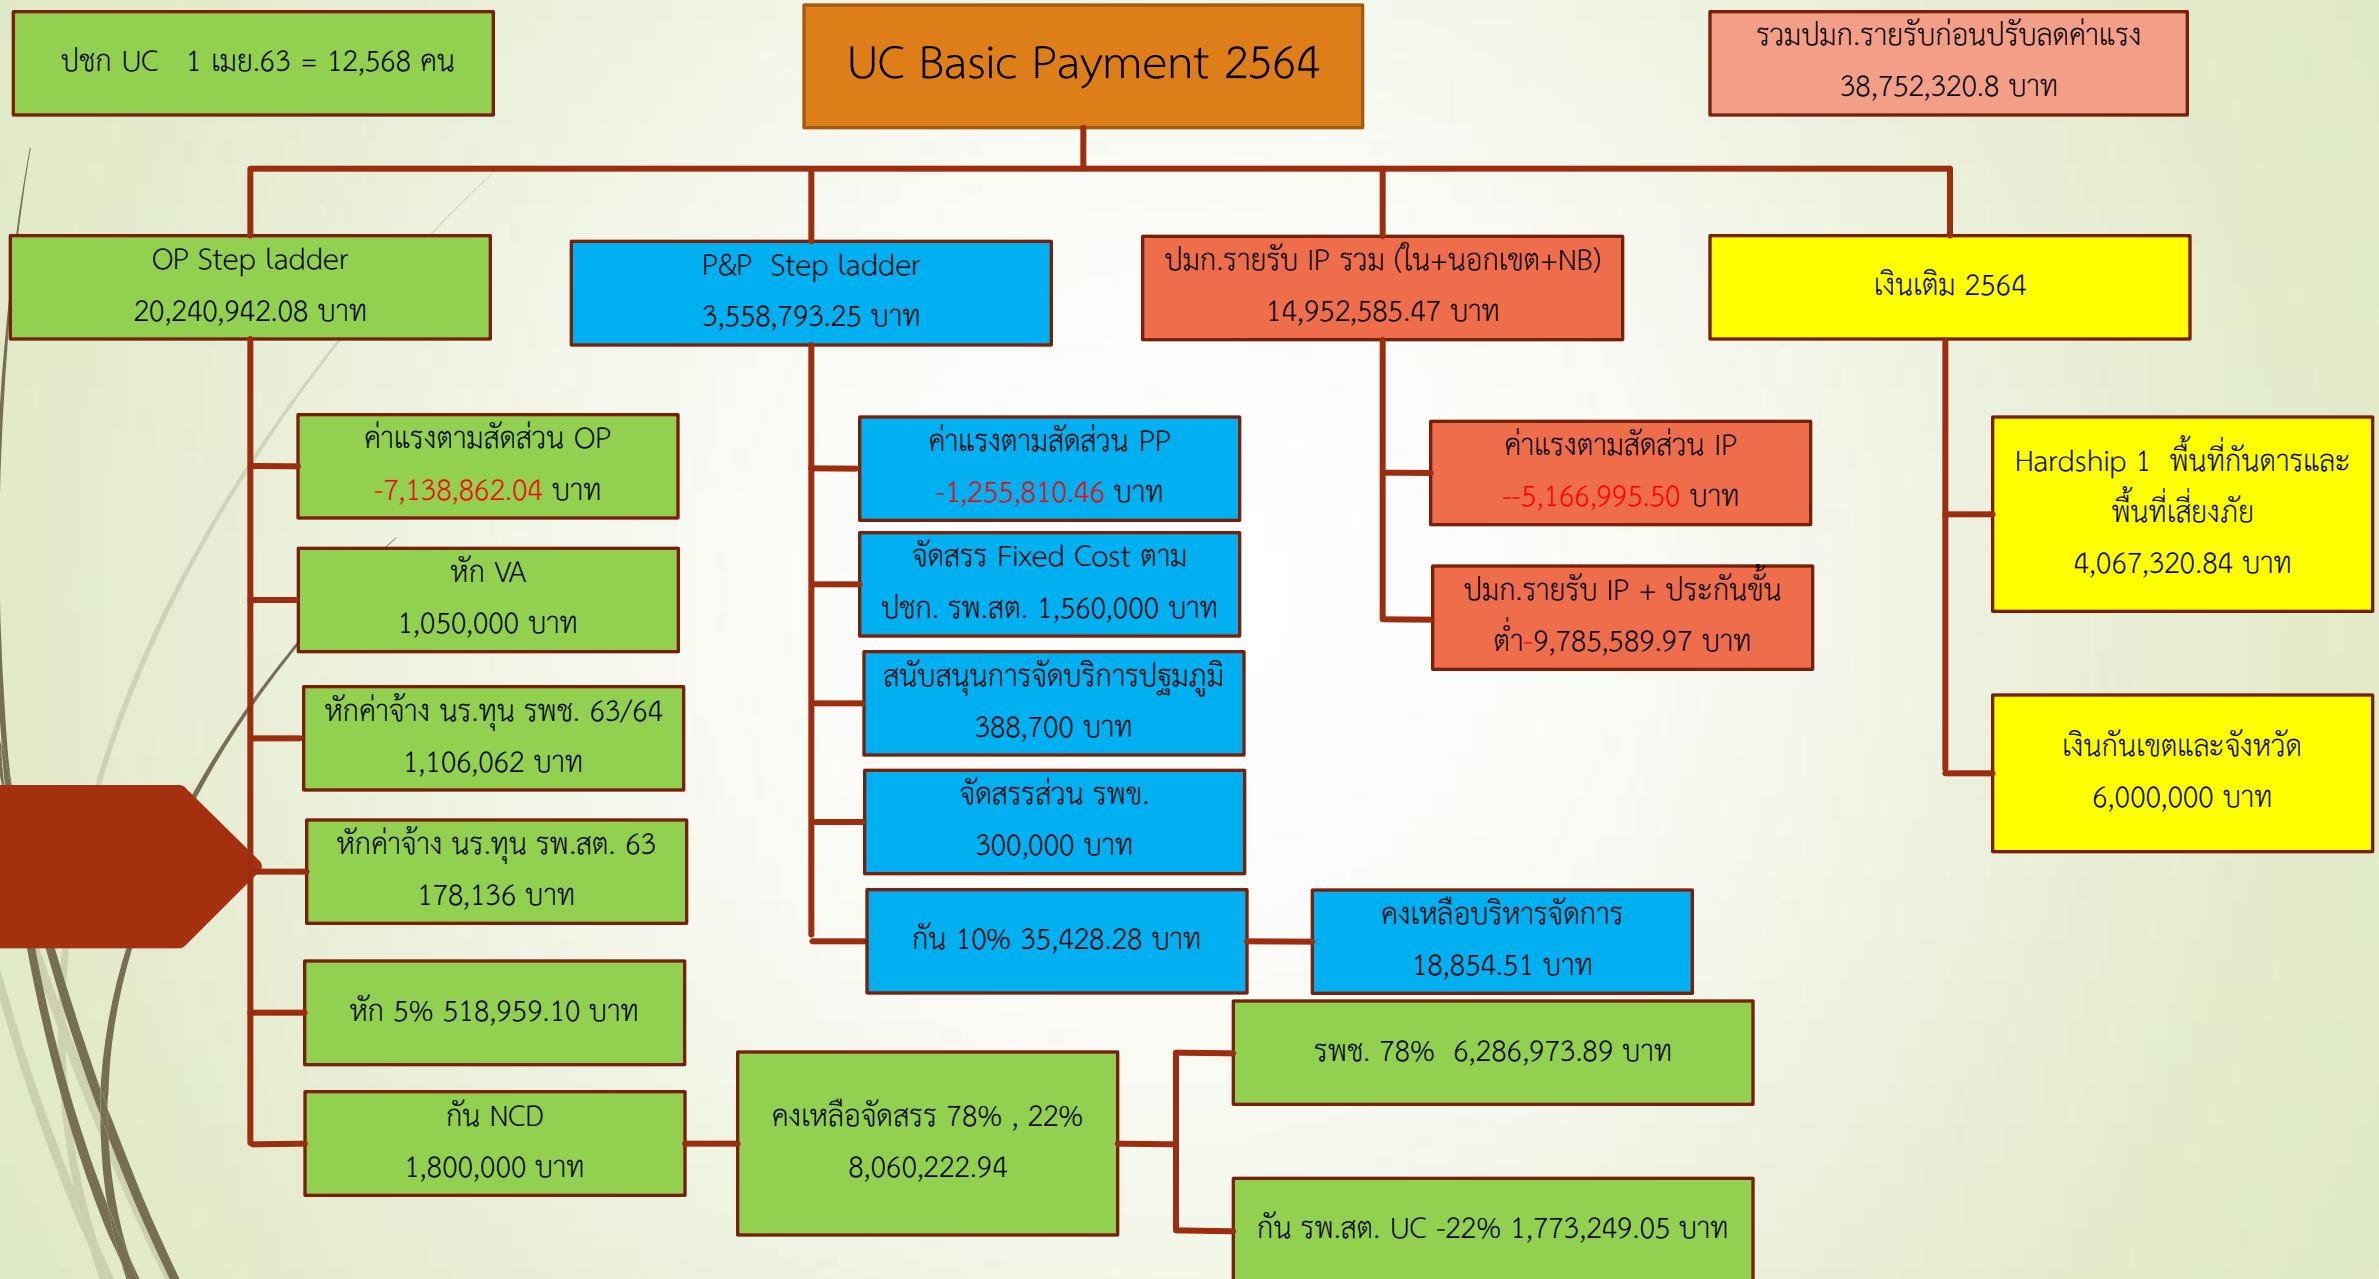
ปชก UC 1 เมย.63 = 12,568 คน

UC Basic Payment 2564

รวมปมก.รายรับก่อนปรับลดค่าแรง
38,752,320.8 บาท

OP Step ladder
20,240,942.08 บาท

P&P Step ladder
3,558,793.25 บาท

ปมก.รายรับ IP รวม (ใน+นอกเขต+NB)
14,952,585.47 บาท

เงินเติม 2564

ค่าแรงตามสัดส่วน OP
-7,138,862.04 บาท

หัก VA
1,050,000 บาท

หักค่าจ้าง นร.ทุน รพช. 63/64
1,106,062 บาท

หักค่าจ้าง นร.ทุน รพ.สต. 63
178,136 บาท

หัก 5% 518,959.10 บาท

กัน NCD
1,800,000 บาท

คงเหลือจัดสรร 78% , 22%
8,060,222.94

รพช. 78% 6,286,973.89 บาท

กัน รพ.สต. UC -22% 1,773,249.05 บาท

ค่าแรงตามสัดส่วน PP
-1,255,810.46 บาท

จัดสรร Fixed Cost ตาม ปชก. รพ.สต. 1,560,000 บาท

สนับสนุนการจัดบริการปฐมภูมิ
388,700 บาท

จัดสรรส่วน รพช.
300,000 บาท

กัน 10% 35,428.28 บาท

คงเหลือบริหารจัดการ
18,854.51 บาท

ค่าแรงตามสัดส่วน IP
--5,166,995.50 บาท

ปมก.รายรับ IP + ประกันขั้นต่ำ-9,785,589.97 บาท

Hardship 1 พื้นที่กันดารและพื้นที่เสี่ยงภัย
4,067,320.84 บาท

เงินกันเขตและจังหวัด
6,000,000 บาท